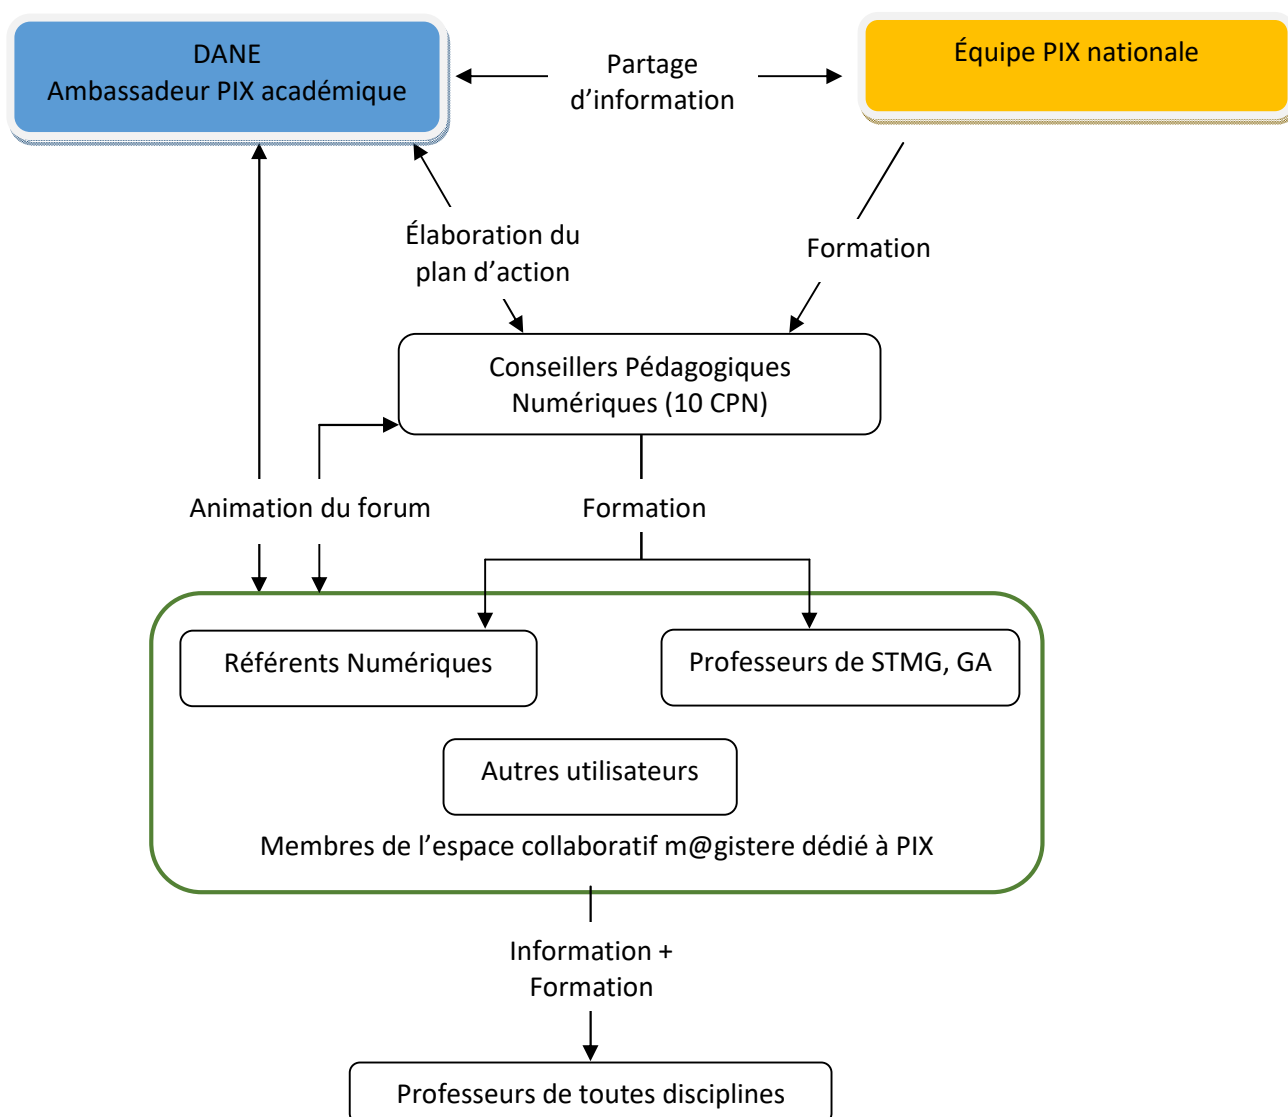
DANE
Ambassadeur PIX académique

Partage
d’information

Équipe PIX nationale

Élaboration du
plan d’action

Formation

Conseillers Pédagogiques
Numériques (10 CPN)

Animation du forum

Formation

Référents Numériques

Professeurs de STMG, GA

Autres utilisateurs

Membres de l’espace collaboratif m@gistere dédié à PIX

Information +
Formation

Professeurs de toutes disciplines